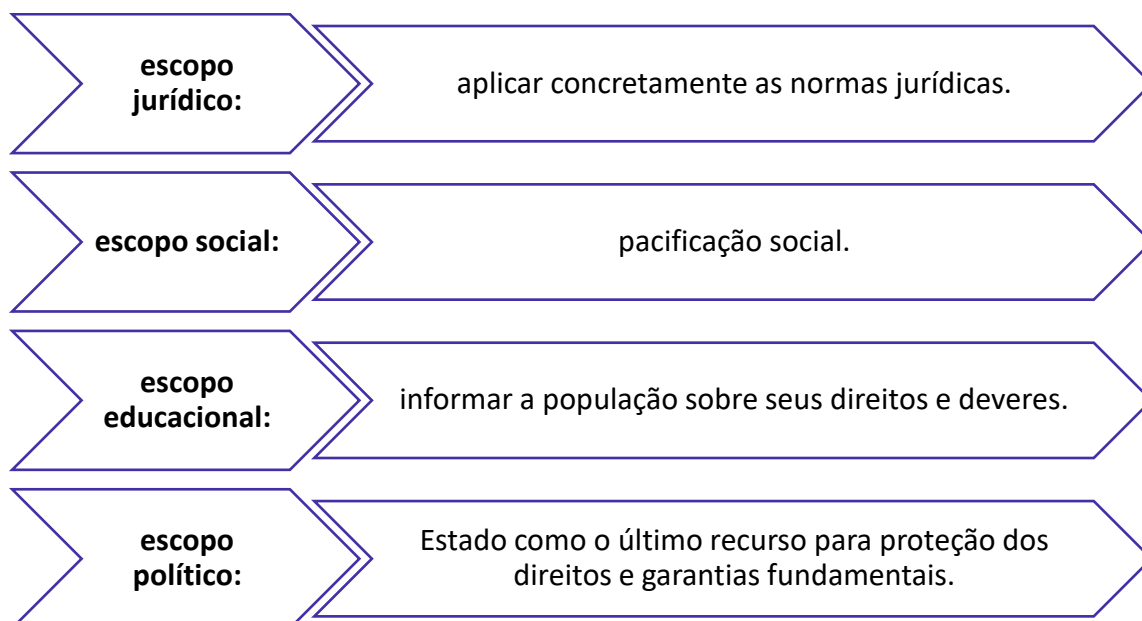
escopo jurídico:

aplicar concretamente as normas jurídicas.

escopo social:

pacificação social.

escopo educacional:

informar a população sobre seus direitos e deveres.

escopo político:

Estado como o último recurso para proteção dos direitos e garantias fundamentais.